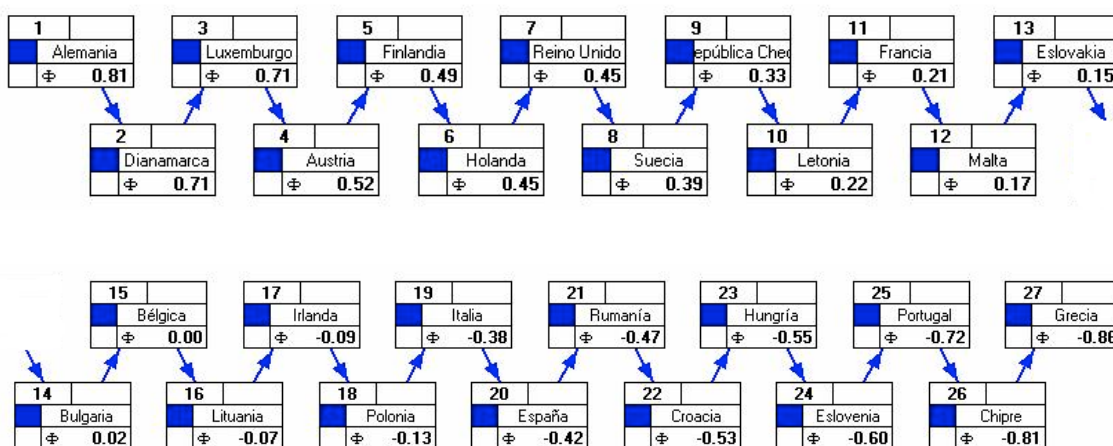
1
Alemania
Φ 0.81

2
Dianamarca
Φ 0.71

3
Luxemburgo
Φ 0.71

4
Austria
Φ 0.52

5
Finlandia
Φ 0.49

6
Holanda
Φ 0.45

7
Reino Unido
Φ 0.45

8
Suecia
Φ 0.39

9
epública Chec
Φ 0.33

10
Letonia
Φ 0.22

11
Francia
Φ 0.21

12
Malta
Φ 0.17

13
Eslovakia
Φ 0.15

14
Bulgaria
Φ 0.02

15
Bélgica
Φ 0.00

16
Lituania
Φ -0.07

17
Irlanda
Φ -0.09

18
Polonia
Φ -0.13

19
Italia
Φ -0.38

20
España
Φ -0.42

21
Rumanía
Φ -0.47

22
Croacia
Φ -0.53

23
Hungría
Φ -0.55

24
Eslovenia
Φ -0.60

25
Portugal
Φ -0.72

26
Chipre
Φ -0.81

27
Grecia
Φ -0.86